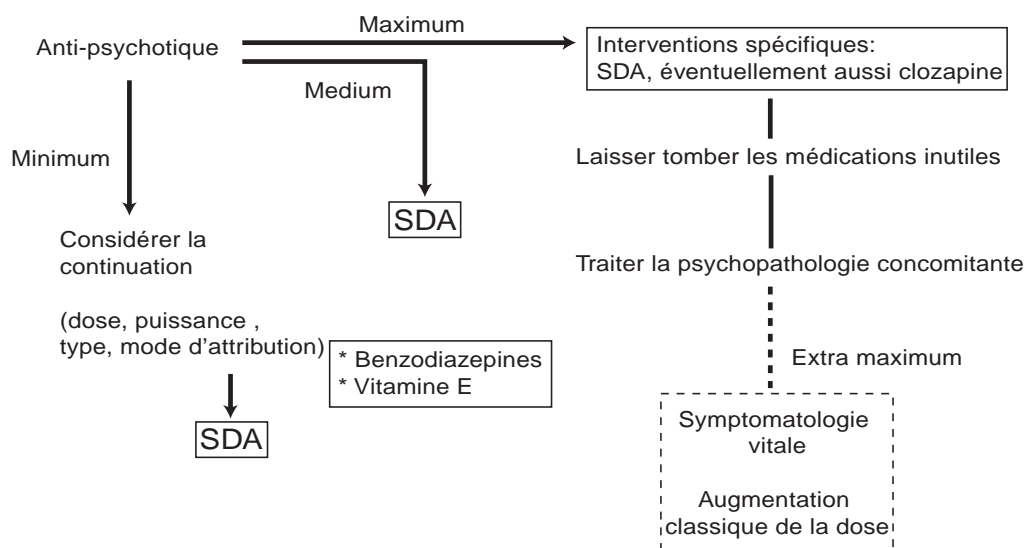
Anti-psychotique

Maximum

Interventions spécifiques:
SDA, éventuellement aussi clozapine

Medium

Minimum

SDA

Laisser tomber les médications inutiles

Considérer la continuation

(dose, puissance , type, mode d’attribution)

* Benzodiazepines
* Vitamine E

SDA

Traiter la psychopathologie concomitante

Extra maximum

Symptomatologie vitale

Augmentation classique de la dose